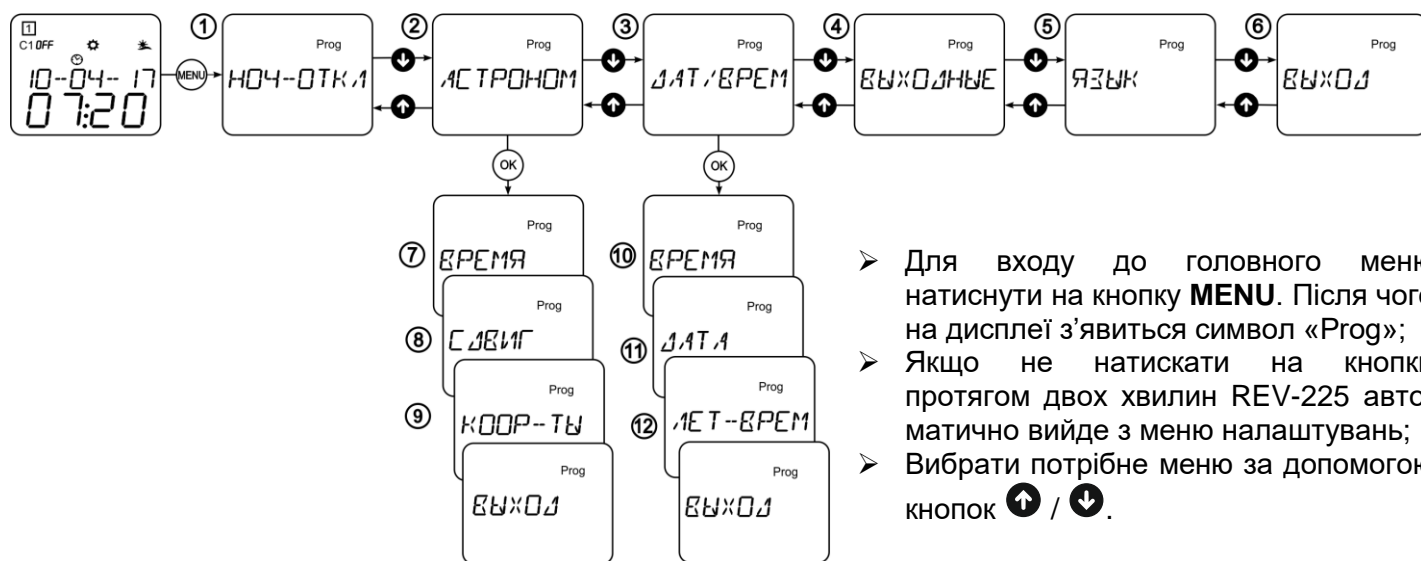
1
C1 OFF
10-04-17
07:20
MENU
①
Prog
НОЧ-ОТКЛ
②
Prog
АСТРОНОМ
③
Prog
ДАТ/ВРЕМ
④
Prog
ВЫХОДНЫЕ
⑤
Prog
ЯЗЫК
⑥
Prog
ВЫХОД

OK
⑦ Prog
ВРЕМЯ
⑧ Prog
СДВИГ
⑨ Prog
КООР-ТЫ
Prog
ВЫХОД

OK
⑩ Prog
ВРЕМЯ
⑪ Prog
ДАТА
⑫ Prog
ЛЕТ-ВРЕМ
Prog
ВЫХОД

➢ Для входу до головного мен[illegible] натиснути на кнопку **MENU**. Після чог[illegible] на дисплеї з'явиться символ «Prog»;
➢ Якщо не натискати на кнопк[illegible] протягом двох хвилин REV-225 автоматично вийде з меню налаштувань;
➢ Вибрати потрібне меню за допомого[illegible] кнопок / .